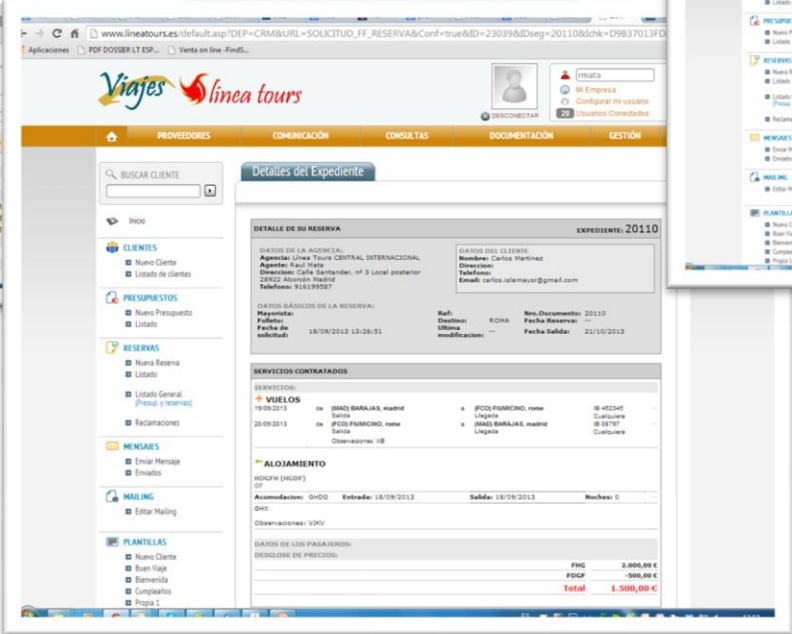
www.lineatours.es/default.asp?DEP=CRM&URL=SOLICITUD_FF_RESERVA&Conf=true&ID=23039&Dseg=20110&chk=D9837013FD

Aplicaciones PDF DOSSIER LT ESP... Venta on line -FindS...

Viajes linea tours

DESCONECTAR

rmata
Mi Empresa
Configurar mi usuario
28 Usuarios Conectados

PROVEEDORES COMUNICACIÓN CONSULTAS DOCUMENTACIÓN GESTIÓN

BUSCAR CLIENTE

Inicio

CLIENTES
Nuevo Cliente
Listado de clientes

PRESUPUESTOS
Nuevo Presupuesto
Listado

RESERVAS
Nueva Reserva
Listado
Listado General (Presup. y reservas)
Reclamaciones

MENSAJES
Enviar Mensaje
Enviados

MAILING
Editar Mailing

PLANTILLAS
Nuevo Cliente
Buen Viaje
Bienvenida
Cumpleaños
Propia 1

Detalles del Expediente

DETALLE DE SU RESERVA EXPEDIENTE: 20110

DATOS DE LA AGENCIA:
Agencia: Linea Tours CENTRAL INTERNACIONAL
Agente: Raul Mata
Direccion: Calle Santander, nº 3 Local posterior 28922 Alcorcón Madrid
Telefono: 916199587

DATOS DEL CLIENTE
Nombre: Carlos Martinez
Direccion:
Telefono:
Email: carlos.islamayor@gmail.com

DATOS BÁSICOS DE LA RESERVA:
Mayorista:
Folleto:
Fecha de solicitud: 18/09/2013 13:26:51
Ref:
Destino: ROMA
Ultima modificacion: --
Nro.Documento: 20110
Fecha Reserva: --
Fecha Salida: 21/10/2013

SERVICIOS CONTRATADOS

SERVICIOS:

VUELOS
19/09/2013 de (MAD) BARAJAS, madrid Salida a (FCO) FIUMICINO, rome Llegada IB 452345 Cualquiera
20/09/2013 de (FCO) FIUMICINO, rome Salida a (MAD) BARAJAS, madrid Llegada IB 08797 Cualquiera
Observaciones: XB

ALOJAMIENTO
HDGFH (HGDF)
DF
Acomodacion: GHDG Entrada: 18/09/2013 Salida: 18/09/2013 Noches: 0
GHX
Observaciones: VJKV

DATOS DE LOS PASAJEROS:
DESGLOSE DE PRECIOS:

| | |
|---|---|
| FHG | 2.000,00 € |
| FDGF | -500,00 € |
| Total | 1.500,00 € |